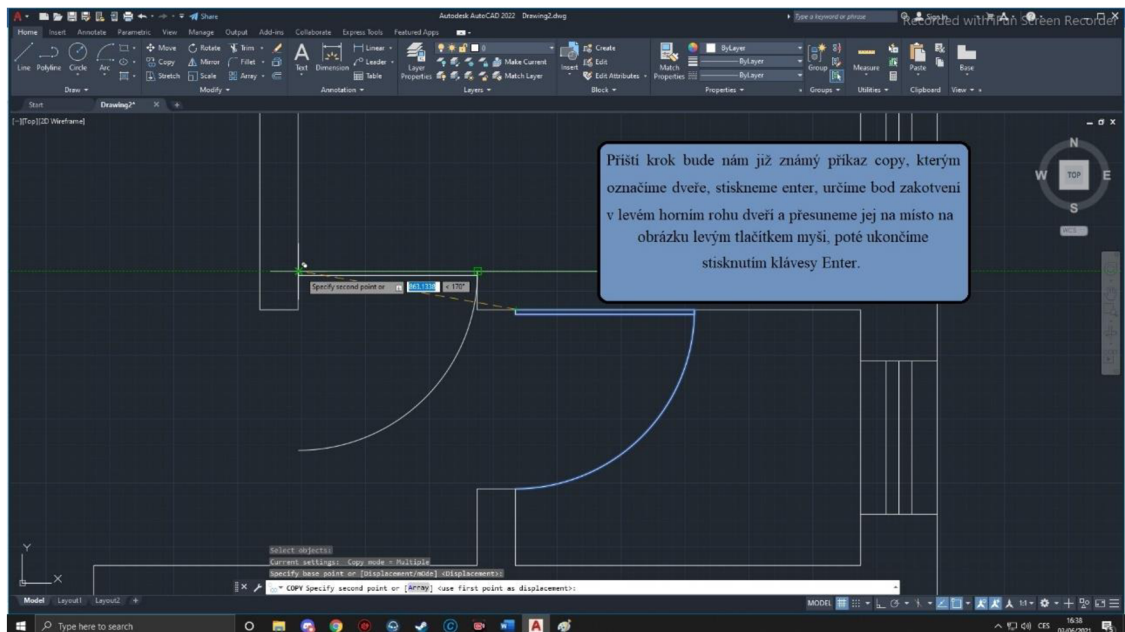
Autodesk AutoCAD 2022 Drawing2.dwg

Share

Type a keyword or phrase

Recorded with iTop Screen Recorder

Home Insert Annotate Parametric View Manage Output Add-ins Collaborate Express Tools Featured Apps

Line Polyline Circle Arc

Draw

Move Rotate Trim Copy Mirror Fillet Stretch Scale Array

Modify

Text Dimension Leader Table Linear

Annotation

Layer Properties Make Current Match Layer

Layers

Insert Create Edit Edit Attributes

Block

Match Properties ByLayer ByLayer ByLayer

Properties

Group

Groups

Measure

Utilities

Paste

Clipboard

Base

View

Start Drawing2*

[-][Top][2D Wireframe]

Příští krok bude nám již známý příkaz copy, kterým označíme dveře, stiskneme enter, určíme bod zakotvení v levém horním rohu dveří a přesuneme jej na místo na obrázku levým tlačítkem myši, poté ukončíme stisknutím klávesy Enter.

N
W TOP E
S
WCS

Specify second point or 863.1338 < 170°

Select objects:
Current settings: Copy mode = Multiple
Specify base point or [Displacement/mOde] <Displacement>:
COPY Specify second point or [Array] <use first point as displacement>:

Model Layout1 Layout2

MODEL

Type here to search

CES 16:38